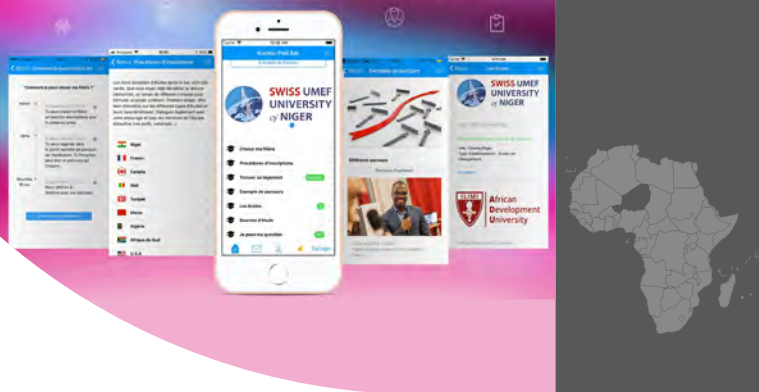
SWISS UMEF UNIVERSITY of NIGER

Choisir ma filière

Procédures d'inscriptions

Trouver un logement

Exemple de parcours

Les écoles

Bourses d'étude

Je pose ma question

Partager

Niger

France

Canada

Mali

Turquie

Maroc

Algérie

Afrique du Sud

U.S.A

Différents parcours

SWISS UMEF UNIVERSITY of NIGER

African Development University